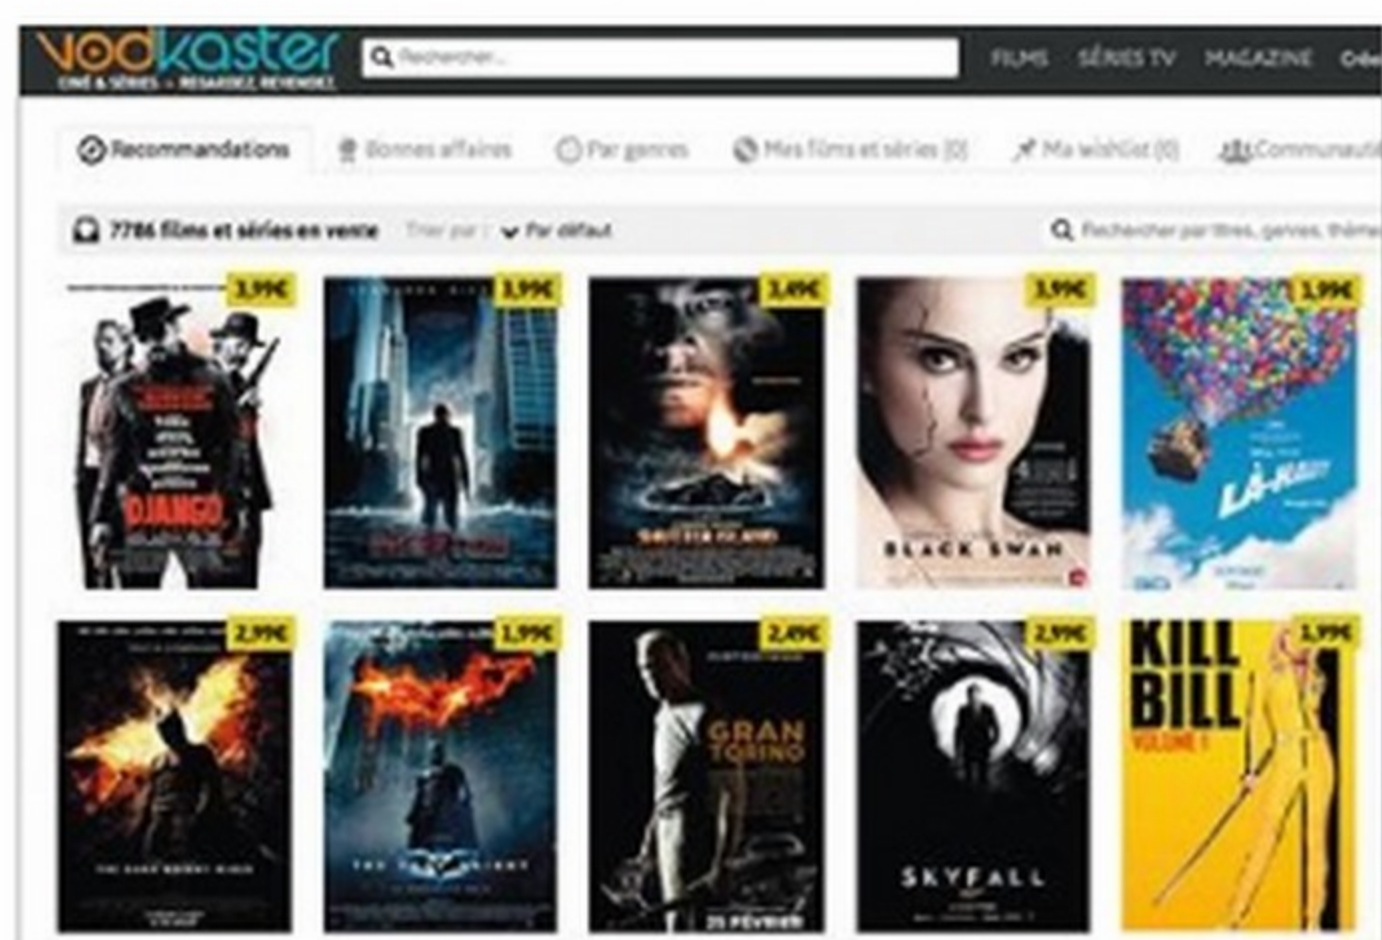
vodkaster
CINÉ & SÉRIES · REGARDEZ, REVENDEZ
Rechercher...
FILMS SÉRIES TV MAGAZINE Crée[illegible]

Recommandations Bonnes affaires Par genres Mes films et séries (0) Ma wishlist (0) Communaut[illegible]

7786 films et séries en vente Trier par : Par défaut Rechercher par titres, genres, thème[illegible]

3,99€
DJANGO
3,99€
3,49€
SHUTTER ISLAND
3,99€
BLACK SWAN
1,99€
LÀ-HAUT

2,99€
THE DARK KNIGHT RISES
1,99€
THE DARK KNIGHT
2,49€
GRAN TORINO
25 FÉVRIER
2,99€
SKYFALL
1,99€
KILL BILL
VOLUME 1